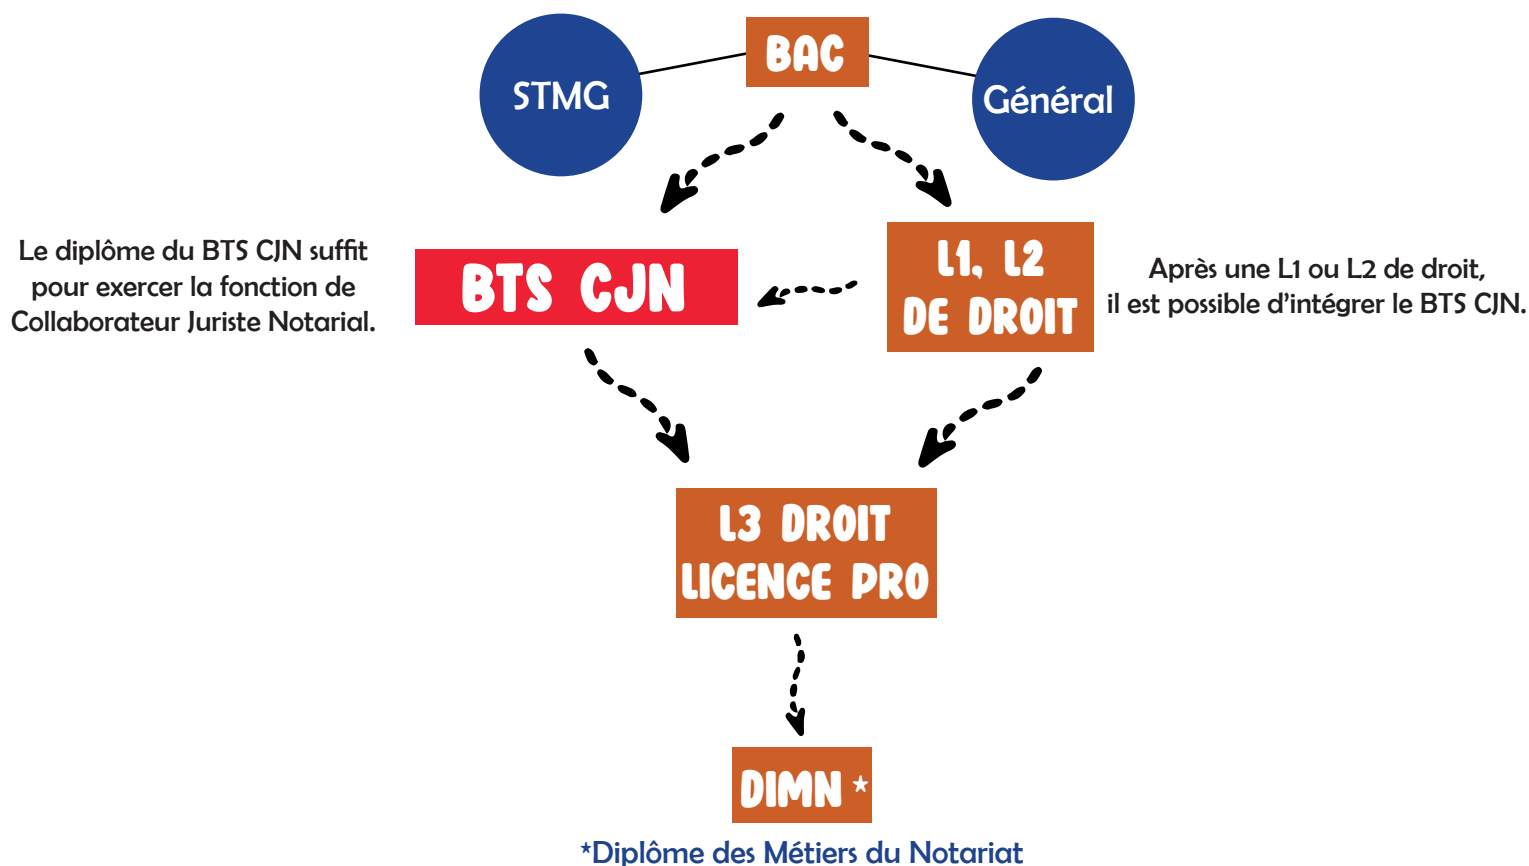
STMG

BAC

Général

Le diplôme du BTS CJN suffit pour exercer la fonction de Collaborateur Juriste Notarial.

BTS CJN

L1, L2
DE DROIT

Après une L1 ou L2 de droit, il est possible d'intégrer le BTS CJN.

L3 DROIT
LICENCE PRO

DIMN *

*Diplôme des Métiers du Notariat